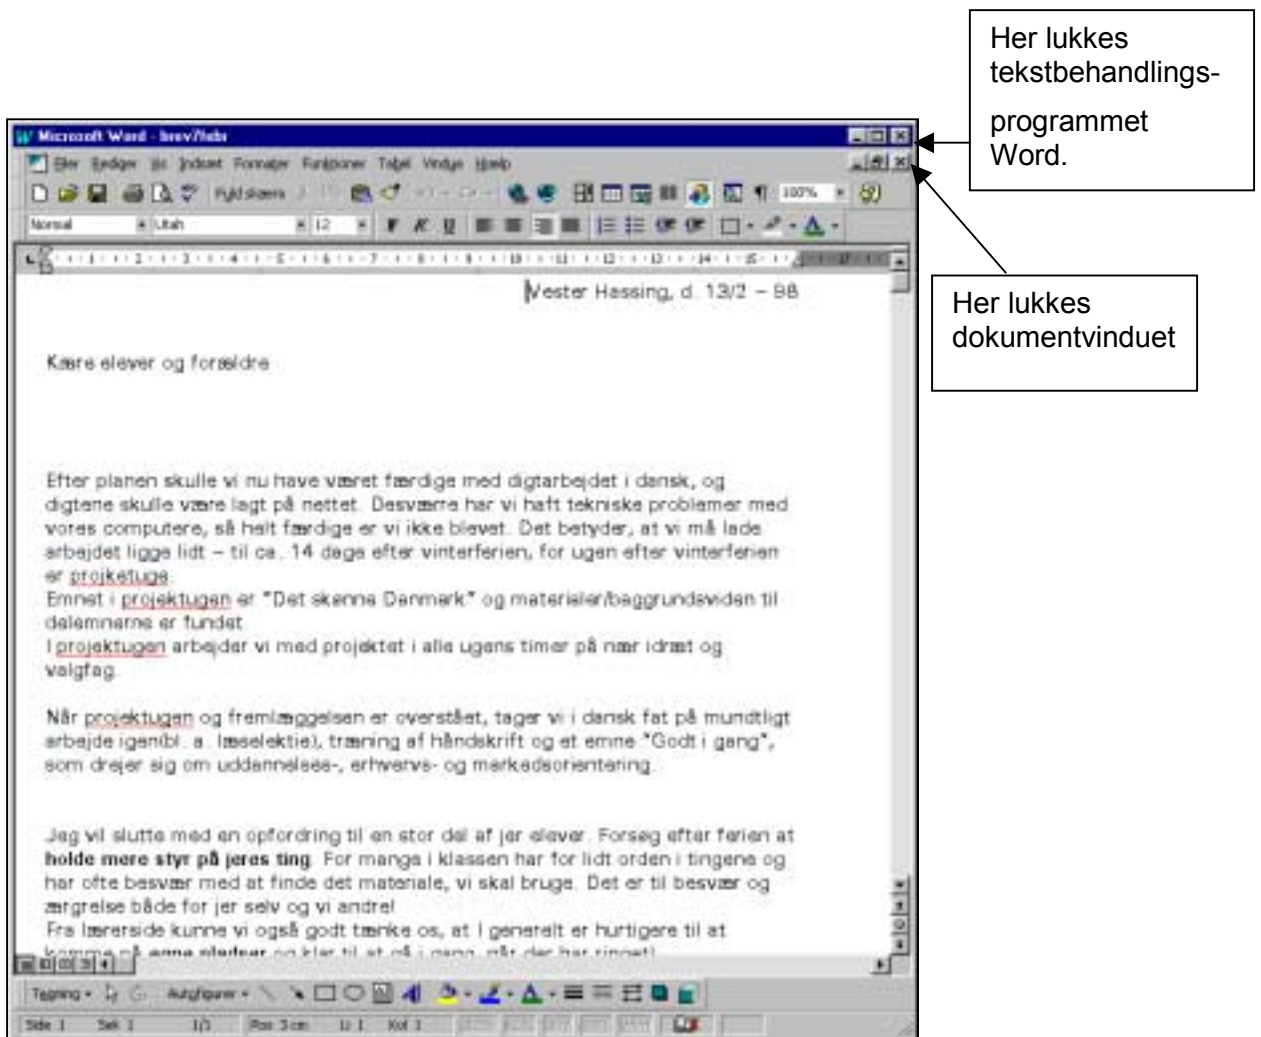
Her lukkes tekstbehandlingsprogrammet Word.

Microsoft Word - brev7lebr

Filer Rediger Vis Indsæt Formater Funktioner Tabel Vindue Hjælp

Fyld skærm

100%

Normal Utah 12

Her lukkes dokumentvinduet

Vester Hassing, d. 13/2 – 98

Kære elever og forældre

Efter planen skulle vi nu have været færdige med digtarbejdet i dansk, og digtene skulle være lagt på nettet. Desværre har vi haft tekniske problemer med vores computere, så helt færdige er vi ikke blevet. Det betyder, at vi må lade arbejdet ligge lidt – til ca. 14 dage efter vinterferien, for ugen efter vinterferien er projektuge.
Emnet i projektugen er "Det skønne Danmark" og materialer/baggrundsviden til delemnerne er fundet.
I projektugen arbejder vi med projektet i alle ugens timer på nær idræt og valgfag.

Når projektugen og fremlæggelsen er overstået, tager vi i dansk fat på mundtligt arbejde igen(bl. a. læselektie), træning af håndskrift og et emne "Godt i gang", som drejer sig om uddannelses-, erhvervs- og markedsorientering.

Jeg vil slutte med en opfordring til en stor del af jer elever. Forsøg efter ferien at **holde mere styr på jeres ting**. For mange i klassen har for lidt orden i tingene og har ofte besvær med at finde det materiale, vi skal bruge. Det er til besvær og ærgrelse både for jer selv og vi andre!
Fra lærerside kunne vi også godt tænke os, at I generelt er hurtigere til at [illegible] og klar til at gå i gang, når der har ringet!

Tegning Autofigurer

Side 1 Sekt 1 1/1 Pos 3 cm Li 1 Kol 1